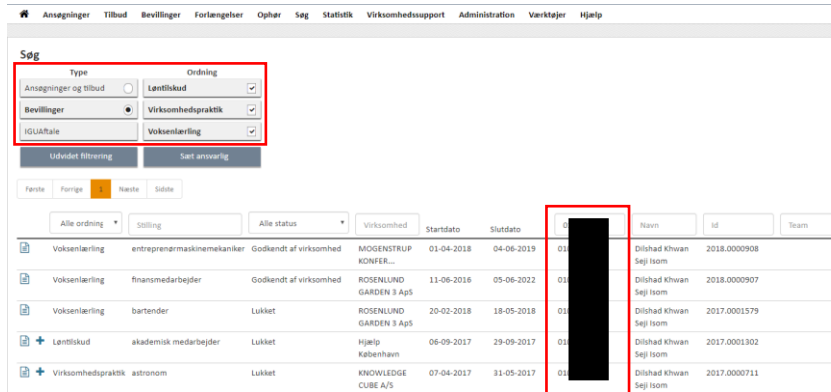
Ansøgninger Tilbud Bevillinger Forlængelser Ophør Søg Statistik Virksomhedssupport Administration Værktøjer Hjælp

Søg

| Type | Ordning |
|---|---|
| Ansøgninger og tilbud | Løntilskud |
| Bevillinger | Virksomhedspraktik |
| IGUAftale | Voksenlærling |

Udvidet filtrering | Sæt ansvarlig

Første Forrige 1 Næste Sidste

| | Alle ordning | Stilling | Alle status | Virksomhed | Startdato | Slutdato | C | Navn | Id | Team |
|---|---|---|---|---|---|---|---|---|---|---|
| | Voksenlærling | entreprenørmaskinemekaniker | Godkendt af virksomhed | MOGENSTRUP KONFER... | 01-04-2018 | 04-06-2019 | 01 | Dilshad Khwan Seji Isom | 2018.0000908 | |
| | Voksenlærling | finansmedarbejder | Godkendt af virksomhed | ROSENLUND GARDEN 3 ApS | 11-06-2016 | 05-06-2022 | 01 | Dilshad Khwan Seji Isom | 2018.0000907 | |
| | Voksenlærling | bartender | Lukket | ROSENLUND GARDEN 3 ApS | 20-02-2018 | 18-05-2018 | 01 | Dilshad Khwan Seji Isom | 2017.0001579 | |
| + | Løntilskud | akademisk medarbejder | Lukket | Hjælp København | 06-09-2017 | 29-09-2017 | 01 | Dilshad Khwan Seji Isom | 2017.0001302 | |
| + | Virksomhedspraktik | astronom | Lukket | KNOWLEDGE CUBE A/S | 07-04-2017 | 31-05-2017 | 01 | Dilshad Khwan Seji Isom | 2017.0000711 | |